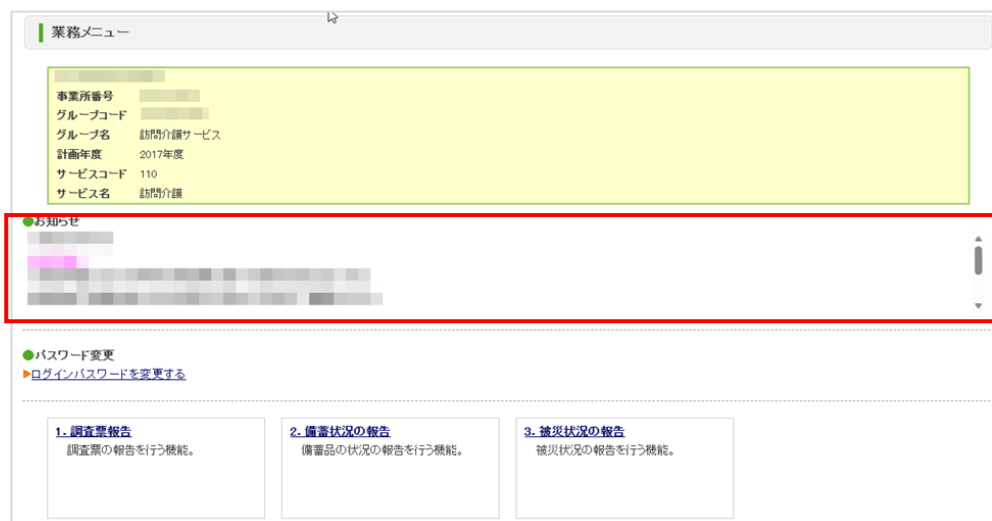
業務メニュー

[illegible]
事業所番号 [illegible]
グループコード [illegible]
グループ名 訪問介護サービス
計画年度 2017年度
サービスコード 110
サービス名 訪問介護

●お知らせ
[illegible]

●パスワード変更
▶ログインパスワードを変更する

1. 調査票報告
調査票の報告を行う機能。

2. 備蓄状況の報告
備蓄品の状況の報告を行う機能。

3. 被災状況の報告
被災状況の報告を行う機能。